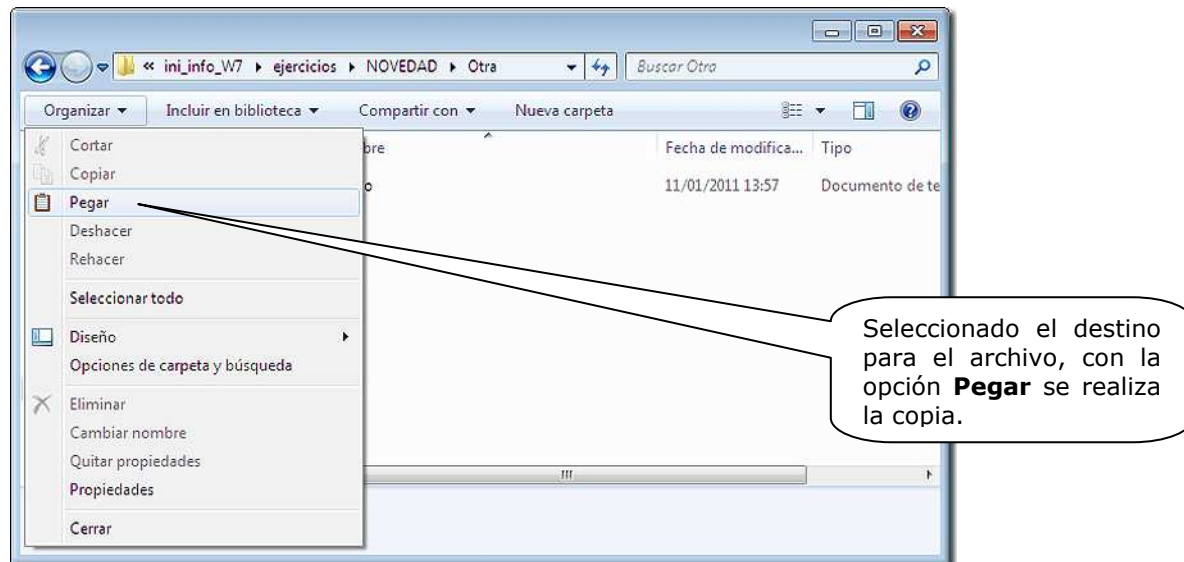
« ini_info_W7 ▸ ejercicios ▸ NOVEDAD ▸ Otra

Buscar Otra

Organizar ▾ Incluir en biblioteca ▾ Compartir con ▾ Nueva carpeta

Cortar
Copiar
Pegar
Deshacer
Rehacer
Seleccionar todo
Diseño
Opciones de carpeta y búsqueda
Eliminar
Cambiar nombre
Quitar propiedades
Propiedades
Cerrar

bre | Fecha de modifica... | Tipo
o | 11/01/2011 13:57 | Documento de te

Seleccionado el destino para el archivo, con la opción **Pegar** se realiza la copia.